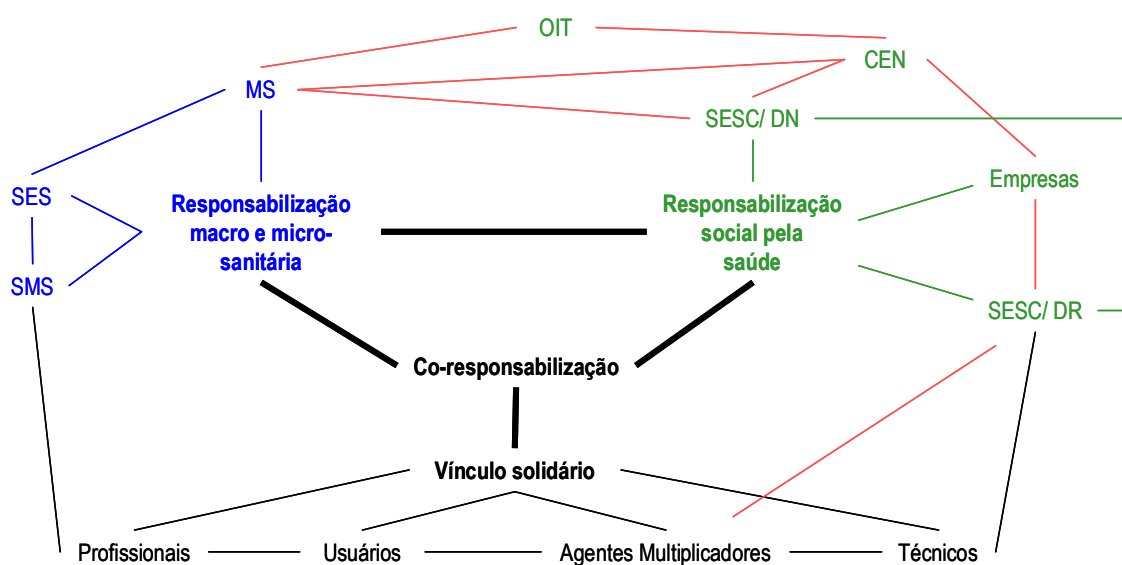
OIT

CEN

MS

SESC/ DN

SES

Responsabilização macro e micro-sanitária

Responsabilização social pela saúde

Empresas

SMS

SESC/ DR

Co-responsabilização

Vínculo solidário

Profissionais

Usuários

Agentes Multiplicadores

Técnicos